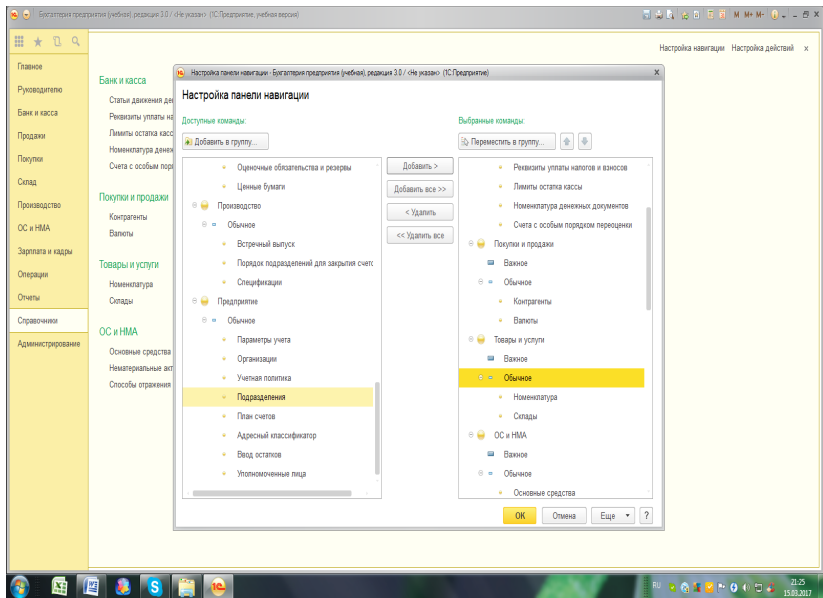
Бухгалтерия предприятия (учебная), редакция 3.0 / <Не указан> (1С:Предприятие, учебная версия)

M M+ M-

Главное
Руководителю
Банк и касса
Продажи
Покупки
Склад
Производство
ОС и НМА
Зарплата и кадры
Операции
Отчеты
Справочники
Администрирование

Настройка навигации Настройка действий

Банк и касса
Статьи движения де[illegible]
Реквизиты уплаты на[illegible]
Лимиты остатка касс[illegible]
Номенклатура денеж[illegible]
Счета с особым пор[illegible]

Покупки и продажи
Контрагенты
Валюты

Товары и услуги
Номенклатура
Склады

ОС и НМА
Основные средства
Нематериальные акт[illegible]
Способы отражения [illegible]

Настройка панели навигации : Бухгалтерия предприятия (учебная), редакция 3.0 / <Не указан> (1С:Предприятие)

Настройка панели навигации

Доступные команды:
Добавить в группу...
Оценочные обязательства и резервы
Ценные бумаги
Производство
Обычное
Встречный выпуск
Порядок подразделений для закрытия счето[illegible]
Спецификации
Предприятие
Обычное
Параметры учета
Организации
Учетная политика
Подразделения
План счетов
Адресный классификатор
Ввод остатков
Уполномоченные лица

Добавить >
Добавить все >>
< Удалить
<< Удалить все

Выбранные команды:
Переместить в группу...
Реквизиты уплаты налогов и взносов
Лимиты остатка кассы
Номенклатура денежных документов
Счета с особым порядком переоценки
Покупки и продажи
Важное
Обычное
Контрагенты
Валюты
Товары и услуги
Важное
Обычное
Номенклатура
Склады
ОС и НМА
Важное
Обычное
Основные средства

OK Отмена Еще ?

RU 21:25 15.03.2017